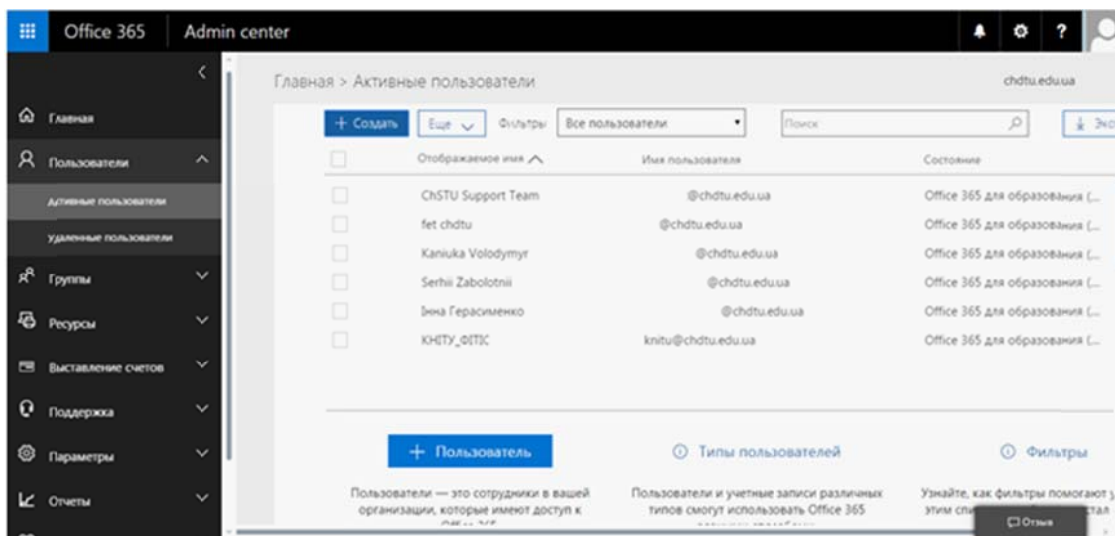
Office 365 | Admin center

Главная

Пользователи

Активные пользователи

Удаленные пользователи

Группы

Ресурсы

Выставление счетов

Поддержка

Параметры

Отчеты

Главная > Активные пользователи

chdtu.edu.ua

+ Создать | Еще | Фильтры | Все пользователи | Поиск | Экс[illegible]

| | Отображаемое имя | Имя пользователя | Состояние |
|---|---|---|---|
| | ChSTU Support Team | @chdtu.edu.ua | Office 365 для образования ( |
| | fet chdtu | @chdtu.edu.ua | Office 365 для образования ( |
| | Kaniuka Volodymyr | @chdtu.edu.ua | Office 365 для образования ( |
| | Serhii Zabolotnii | @chdtu.edu.ua | Office 365 для образования ( |
| | Інна Герасименко | @chdtu.edu.ua | Office 365 для образования ( |
| | КНІТУ_ФІТІС | knitu@chdtu.edu.ua | Office 365 для образования ( |

+ Пользователь

Пользователи — это сотрудники в вашей организации, которые имеют доступ к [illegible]

Типы пользователей

Пользователи и учетные записи различных типов смогут использовать Office 365 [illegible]

Фильтры

Узнайте, как фильтры помогают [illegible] этим спи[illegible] стал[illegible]

Отзыв